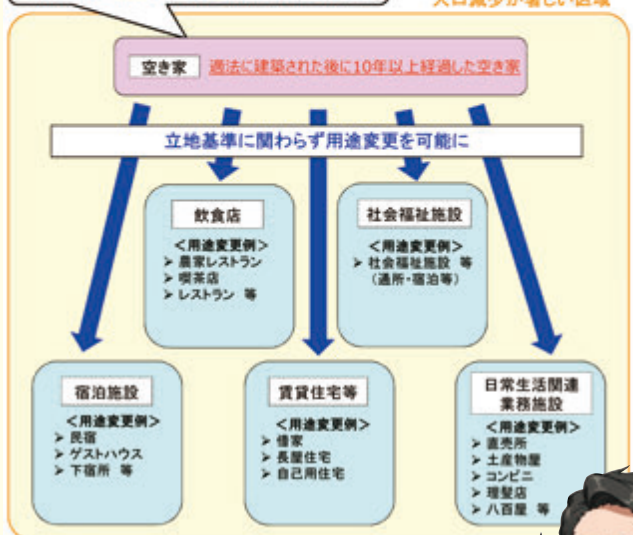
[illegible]

空き家　適法に建築された後に10年以上経過した空き家

立地基準に関わらず用途変更を可能に

飲食店
＜用途変更例＞
➢ 農家レストラン
➢ 喫茶店
➢ レストラン 等

社会福祉施設
＜用途変更例＞
➢ 社会福祉施設 等
（通所・宿泊等）

宿泊施設
＜用途変更例＞
➢ 民宿
➢ ゲストハウス
➢ 下宿所 等

賃貸住宅等
＜用途変更例＞
➢ 借家
➢ 長屋住宅
➢ 自己用住宅

日常生活関連業務施設
＜用途変更例＞
➢ 直売所
➢ 土産物屋
➢ コンビニ
➢ 理髪店
➢ 八百屋 等